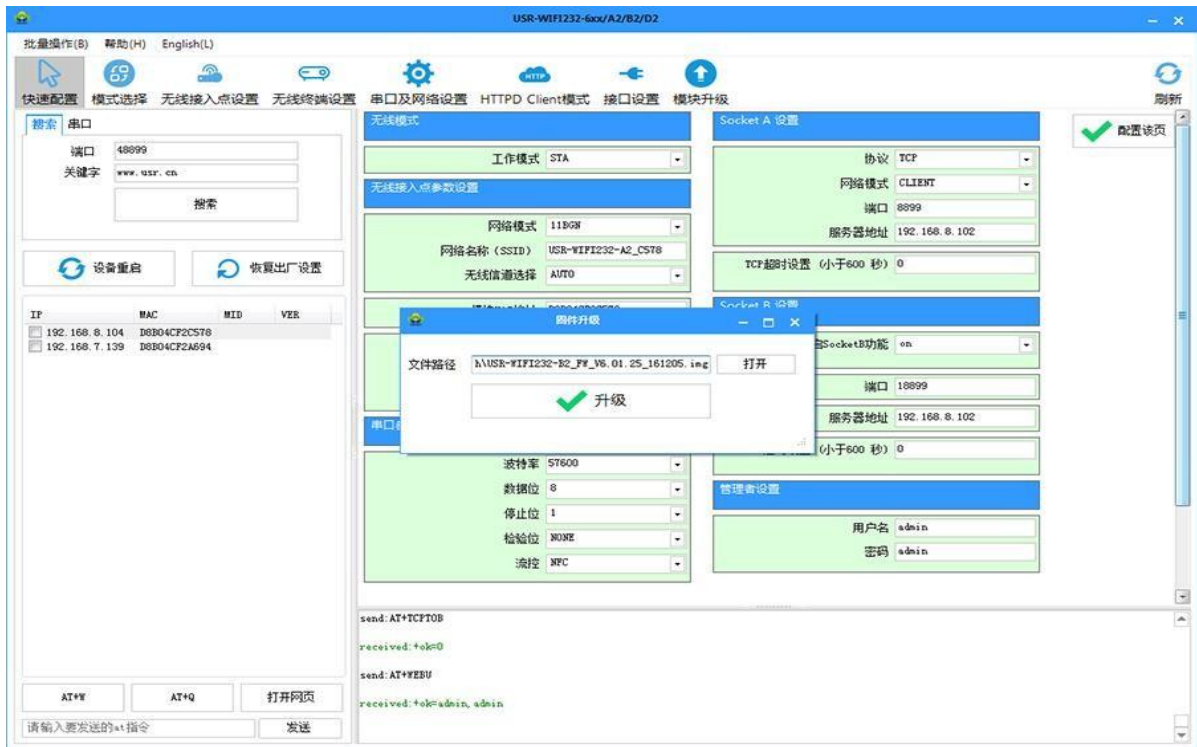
USR-WIFI232-6xx/A2/B2/D2

批量操作(B) 帮助(H) English(L)

快速配置 模式选择 无线接入点设置 无线终端设置 串口及网络设置 HTTPD Client模式 接口设置 模块升级 刷新

搜索 串口

端口 48899

关键字 www.usr.cn

搜索

设备重启 恢复出厂设置

| IP | MAC | MID | VER |
|---|---|---|---|
| 192.168.8.104 | D8B04CF2C578 | | |
| 192.168.7.139 | D8B04CF2A694 | | |

AT+W AT+Q 打开网页

请输入要发送的at指令 发送

无线模式

工作模式 STA

无线接入点参数设置

网络模式 11BGN

网络名称 (SSID) USR-WIFI232-A2_C578

无线信道选择 AUTO

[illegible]

串口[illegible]

波特率 57600

数据位 8

停止位 1

检验位 NONE

流控 NFC

Socket A 设置

协议 TCP

网络模式 CLIENT

端口 8899

服务器地址 192.168.8.102

TCP超时设置 (小于600 秒) 0

Socket B 设置

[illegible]SocketB功能 on

端口 18899

服务器地址 192.168.8.102

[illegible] (小于600 秒) 0

管理者设置

用户名 admin

密码 admin

配置该页

固件升级

文件路径 h\USR-WIFI232-B2_FW_V6.01.25_161205.img 打开

升级

send:AT+TCPTOB

received:+ok=0

send:AT+WEBU

received:+ok=admin,admin